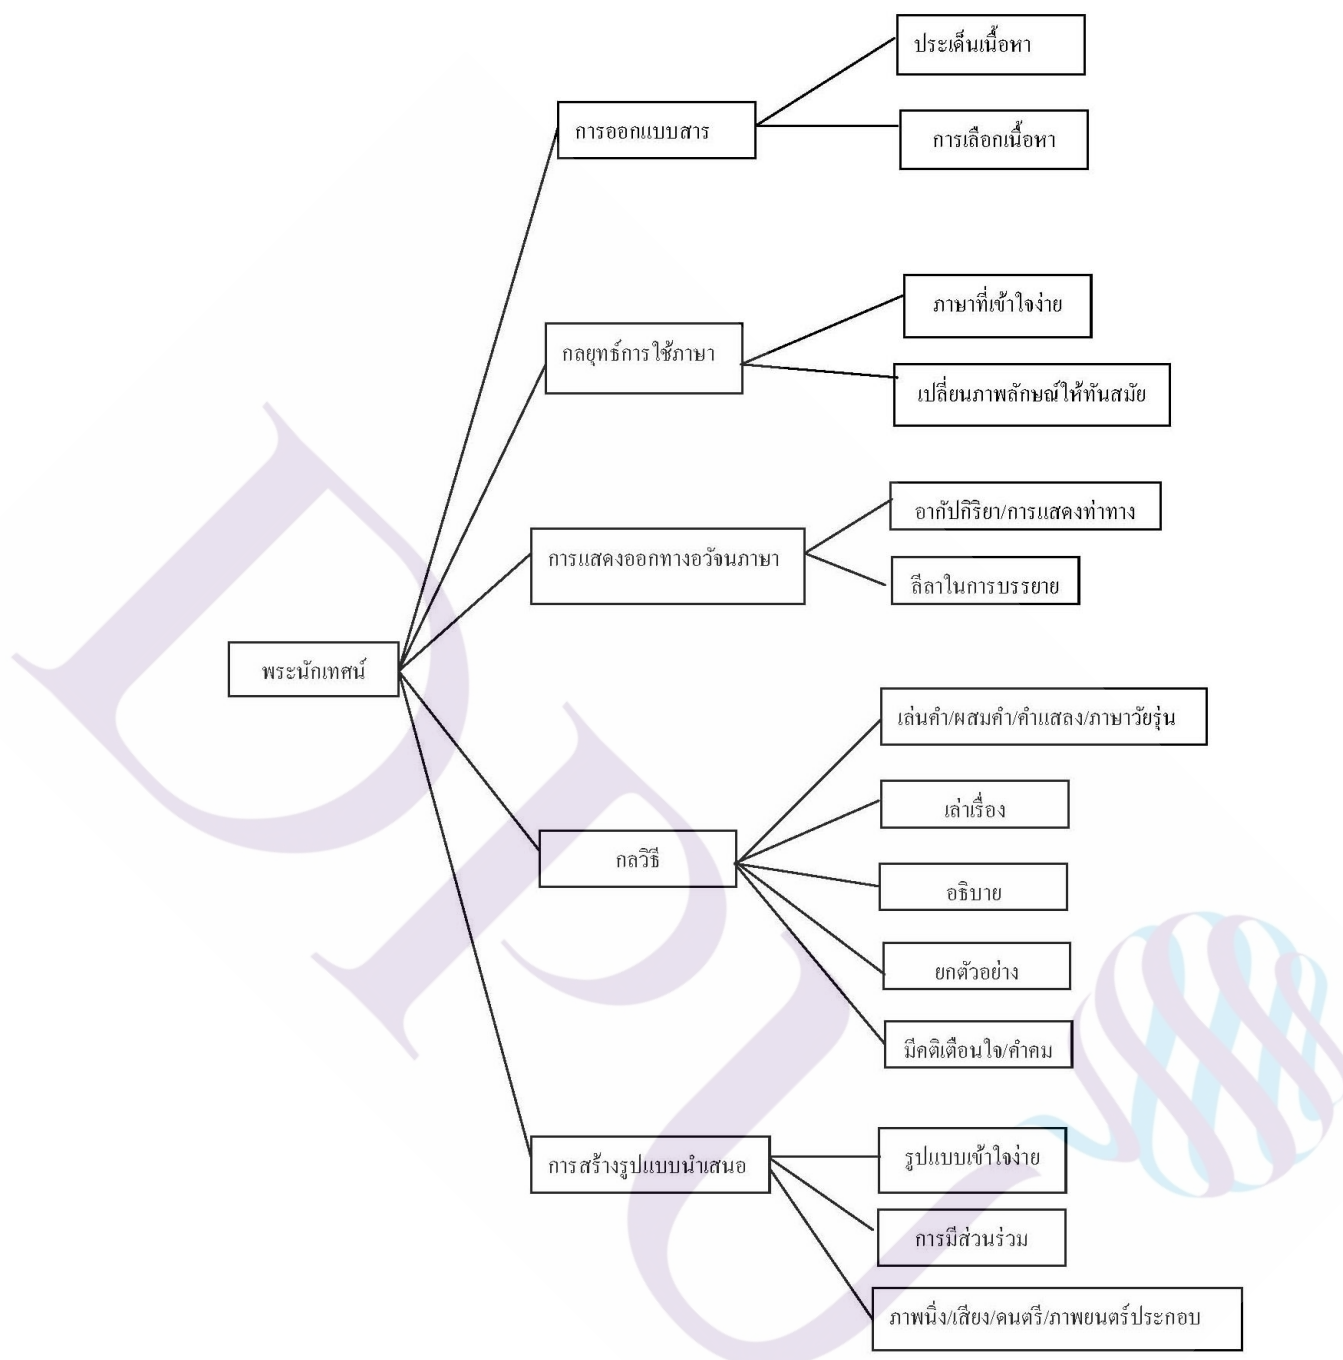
ประเด็นเนื้อหา

การออกแบบสาร

การเลือกเนื้อหา

ภาษาที่เข้าใจง่าย

กลยุทธ์การใช้ภาษา

เปลี่ยนภาพลักษณ์ให้ทันสมัย

อากัปกิริยา/การแสดงท่าทาง

การแสดงออกทางอวัจนภาษา

ลีลาในการบรรยาย

พระนักเทศน์

เล่นคำ/ผสมคำ/คำแสลง/ภาษาวัยรุ่น

เล่าเรื่อง

กลวิธี

อธิบาย

ยกตัวอย่าง

มีคติเตือนใจ/คำคม

รูปแบบเข้าใจง่าย

การสร้างรูปแบบนำเสนอ

การมีส่วนร่วม

ภาพนิ่ง/เสียง/ดนตรี/ภาพยนตร์ประกอบ